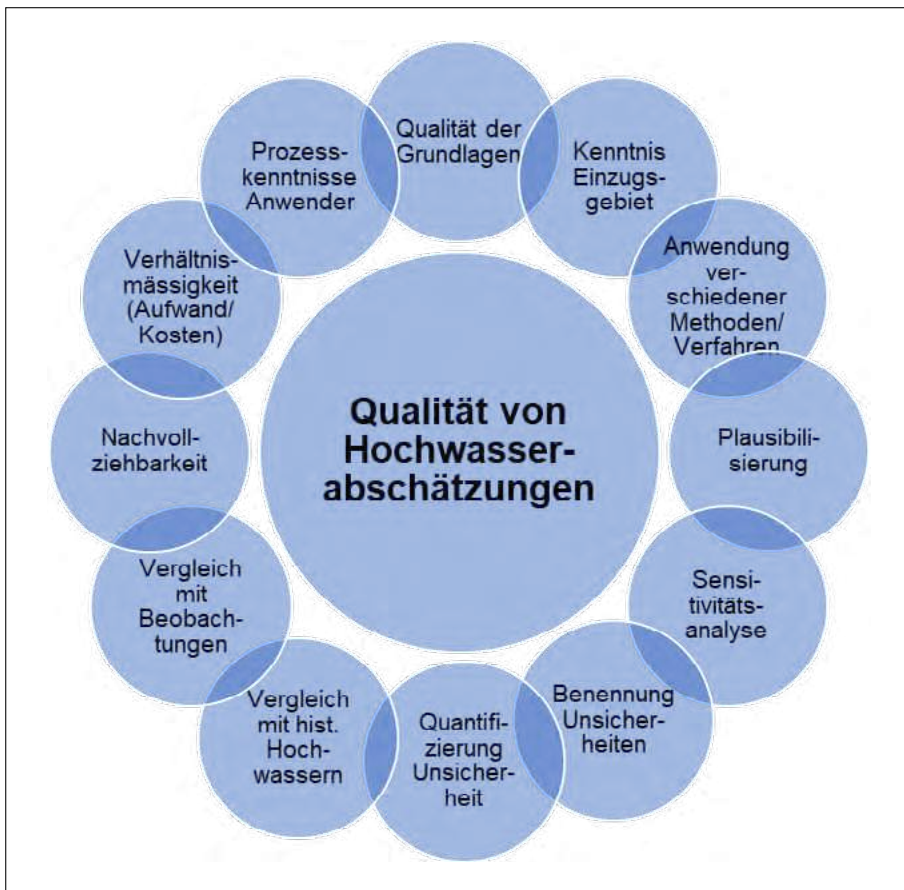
Qualität von Hochwasserabschätzungen

Qualität der Grundlagen

Kenntnis Einzugsgebiet

Anwendung verschiedener Methoden/ Verfahren

Plausibilisierung

Sensitivitätsanalyse

Benennung Unsicherheiten

Quantifizierung Unsicherheit

Vergleich mit hist. Hochwassern

Vergleich mit Beobachtungen

Nachvollziehbarkeit

Verhältnismässigkeit (Aufwand/ Kosten)

Prozesskenntnisse Anwender